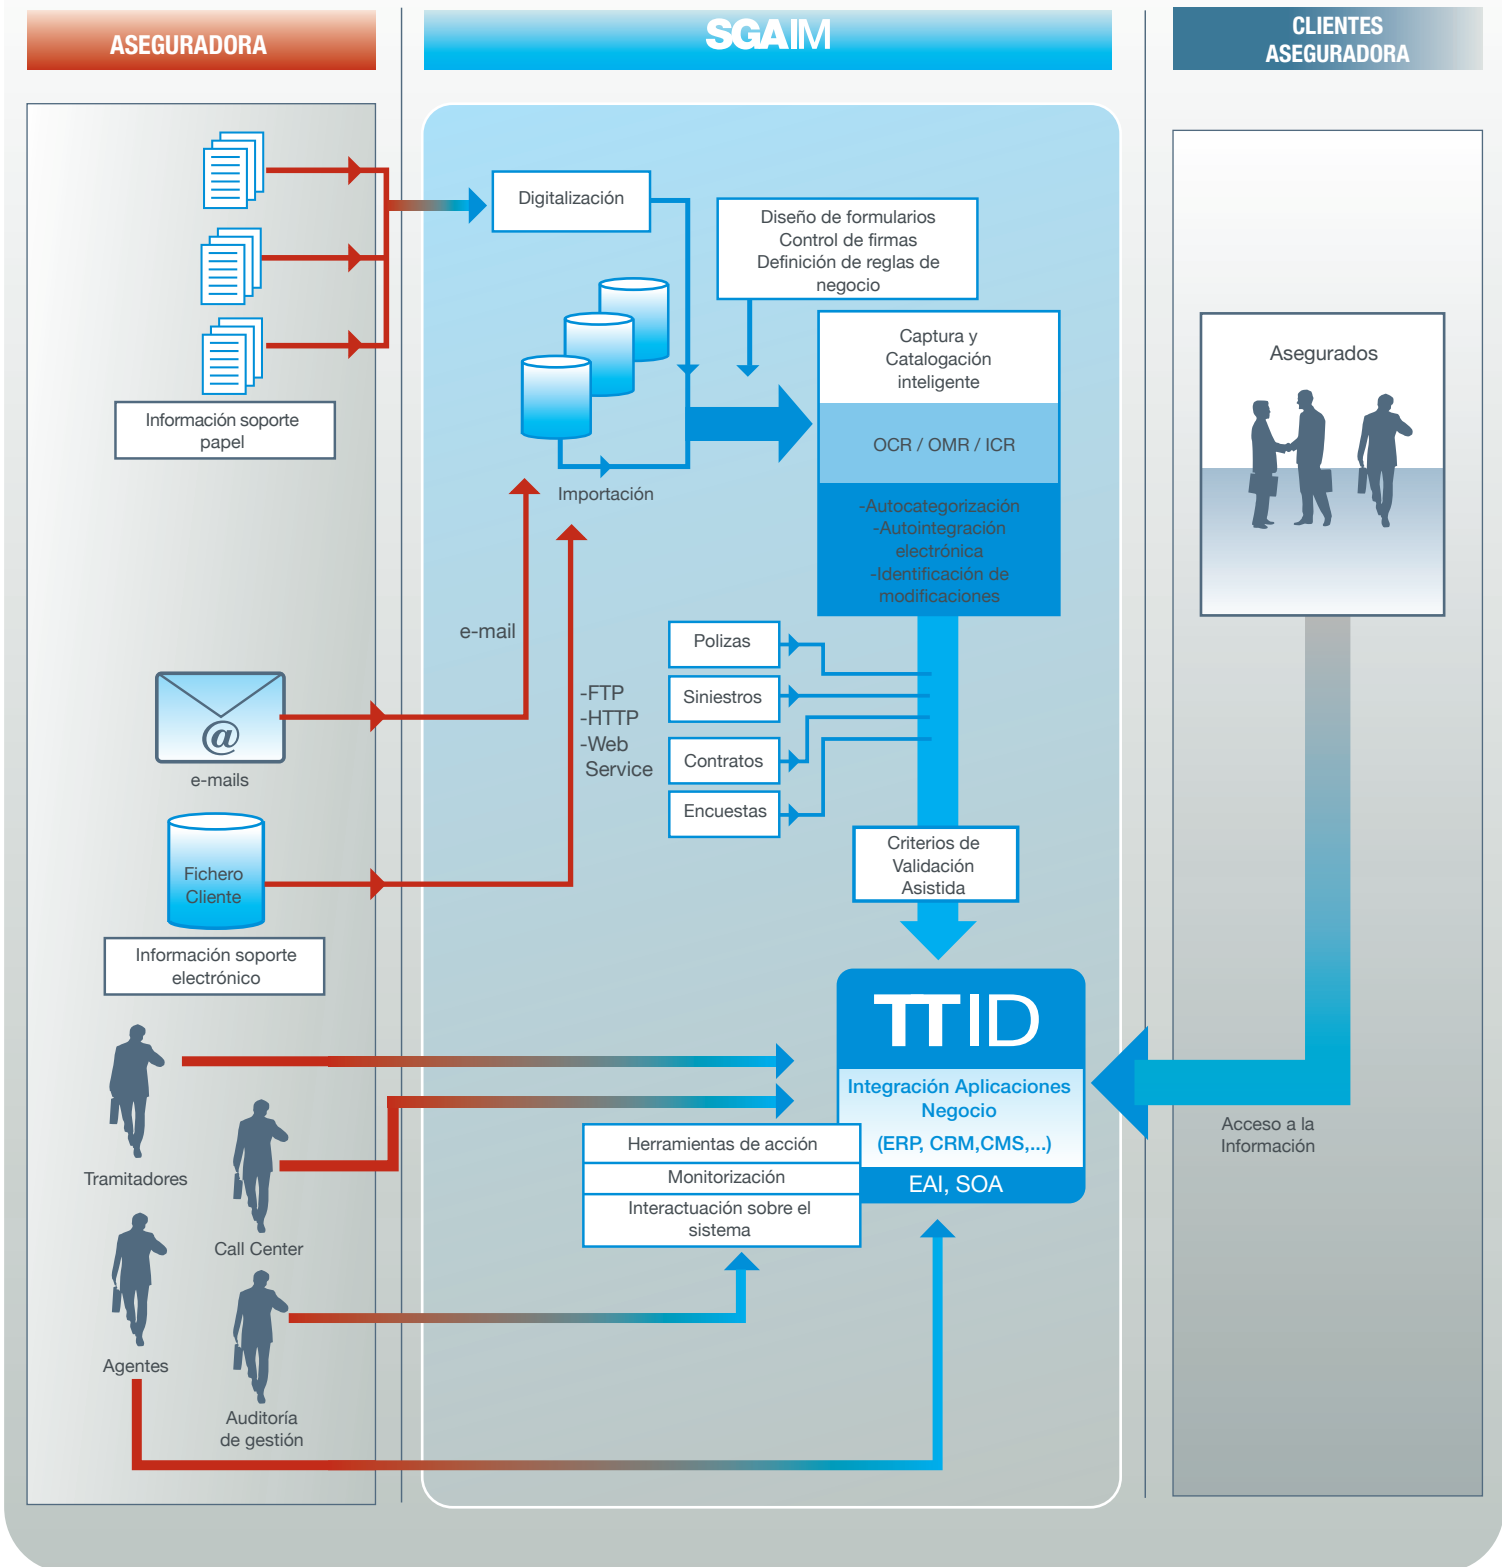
ASEGURADORA

SGAIM

CLIENTES ASEGURADORA

Información soporte papel

Digitalización

Diseño de formularios
Control de firmas
Definición de reglas de negocio

Importación

Captura y Catalogación inteligente

OCR / OMR / ICR

-Autocategorización
-Autointegración electrónica
-Identificación de modificaciones

Asegurados

e-mail

-FTP
-HTTP
-Web Service

Polizas

Siniestros

Contratos

Encuestas

e-mails

Fichero Cliente

Información soporte electrónico

Criterios de Validación Asistida

TTID

Integración Aplicaciones Negocio
(ERP, CRM,CMS,...)

EAI, SOA

Acceso a la Información

Tramitadores

Call Center

Herramientas de acción

Monitorización

Interactuación sobre el sistema

Agentes

Auditoría de gestión